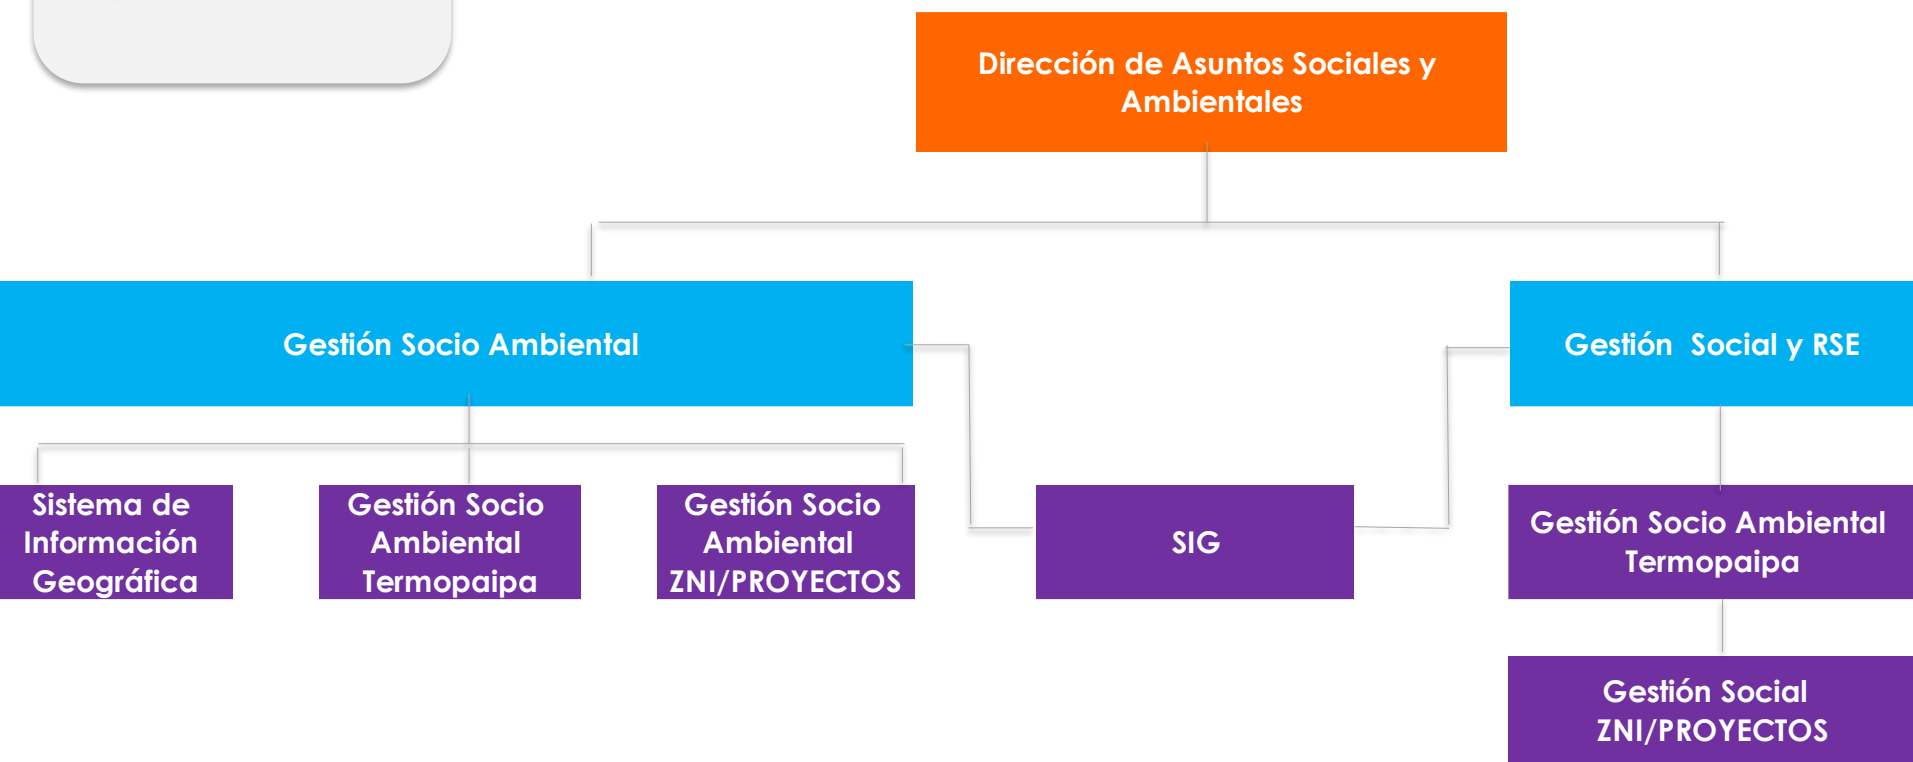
Dirección de Asuntos Sociales y Ambientales

Gestión Socio Ambiental

Gestión Social y RSE

Sistema de Información Geográfica

Gestión Socio Ambiental Termopaipa

Gestión Socio Ambiental ZNI/PROYECTOS

SIG

Gestión Socio Ambiental Termopaipa

Gestión Social ZNI/PROYECTOS